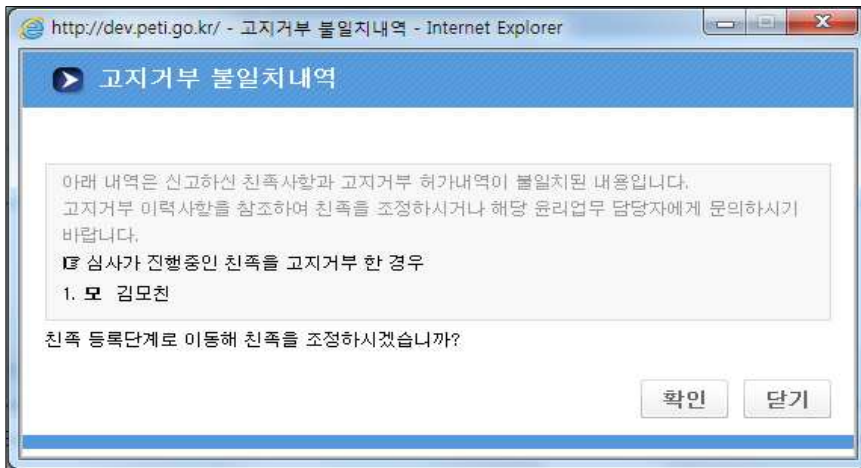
http://dev.peti.go.kr/ - 고지거부 불일치내역 - Internet Explorer

고지거부 불일치내역

아래 내역은 신고하신 친족사항과 고지거부 허가내역이 불일치된 내용입니다. 고지거부 이력사항을 참조하여 친족을 조정하시거나 해당 윤리업무 담당자에게 문의하시기 바랍니다.

☞ 심사가 진행중인 친족을 고지거부 한 경우

1. 모 김모친

친족 등록단계로 이동해 친족을 조정하시겠습니까?

확인 닫기